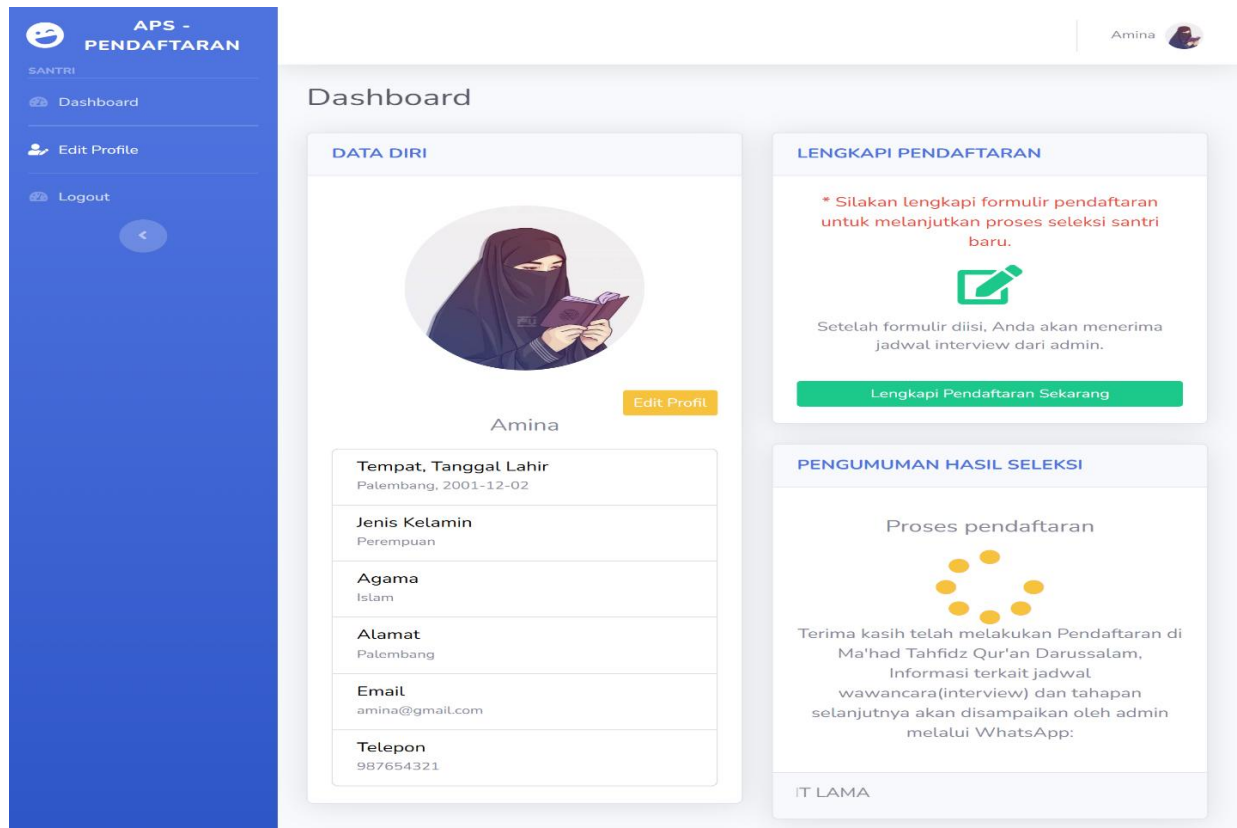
APS - PENDAFTARAN

SANTRI

Dashboard

Edit Profile

Logout

<

Amina

Dashboard

DATA DIRI

Edit Profil

Amina

Tempat, Tanggal Lahir
Palembang, 2001-12-02

Jenis Kelamin
Perempuan

Agama
Islam

Alamat
Palembang

Email
amina@gmail.com

Telepon
987654321

LENGKAPI PENDAFTARAN

* Silakan lengkapi formulir pendaftaran untuk melanjutkan proses seleksi santri baru.

Setelah formulir diisi, Anda akan menerima jadwal interview dari admin.

Lengkapi Pendaftaran Sekarang

PENGUMUMAN HASIL SELEKSI

Proses pendaftaran

Terima kasih telah melakukan Pendaftaran di Ma'had Tahfidz Qur'an Darussalam, Informasi terkait jadwal wawancara(interview) dan tahapan selanjutnya akan disampaikan oleh admin melalui WhatsApp:

IT LAMA